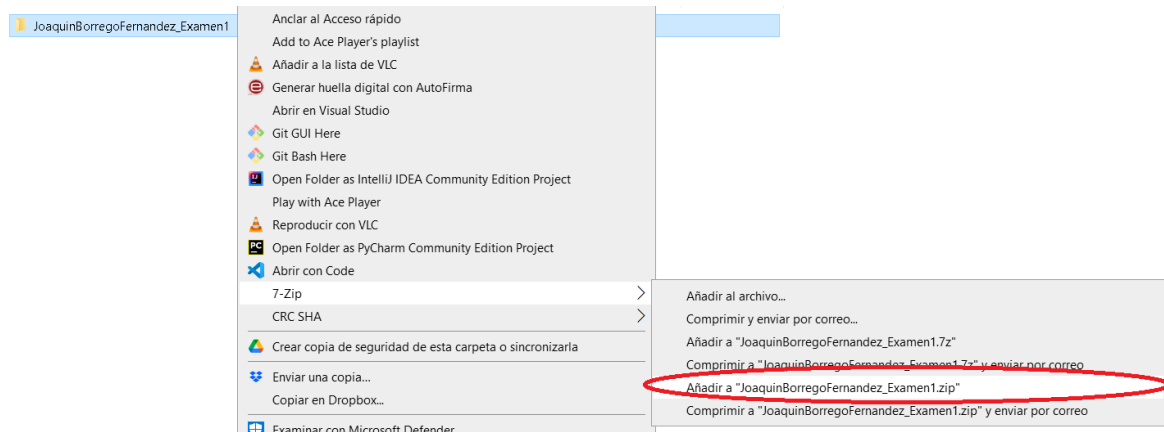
JoaquinBorregoFernandez_Examen1

Anclar al Acceso rápido
Add to Ace Player's playlist
Añadir a la lista de VLC
Generar huella digital con AutoFirma
Abrir en Visual Studio
Git GUI Here
Git Bash Here
Open Folder as IntelliJ IDEA Community Edition Project
Play with Ace Player
Reproducir con VLC
Open Folder as PyCharm Community Edition Project
Abrir con Code
7-Zip
CRC SHA
Crear copia de seguridad de esta carpeta o sincronizarla
Enviar una copia...
Copiar en Dropbox...
Examinar con Microsoft Defender

Añadir al archivo...
Comprimir y enviar por correo...
Añadir a "JoaquinBorregoFernandez_Examen1.7z"
Comprimir a "JoaquinBorregoFernandez_Examen1.7z" y enviar por correo
Añadir a "JoaquinBorregoFernandez_Examen1.zip"
Comprimir a "JoaquinBorregoFernandez_Examen1.zip" y enviar por correo